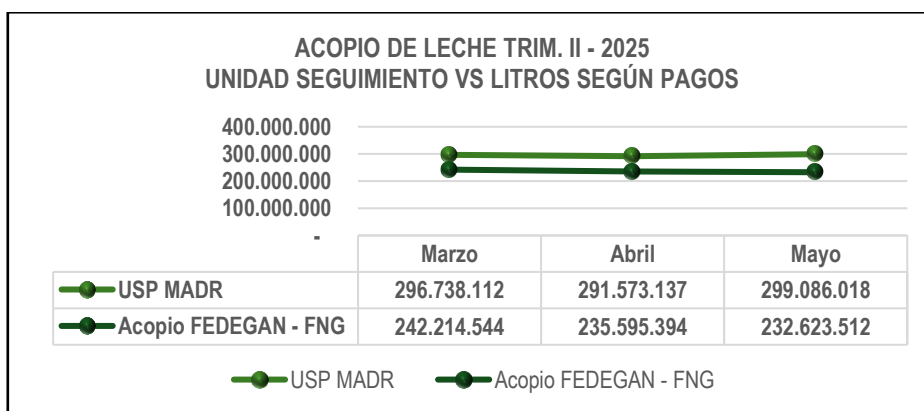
ACOPIO DE LECHE TRIM. II - 2025
UNIDAD SEGUIMIENTO VS LITROS SEGÚN PAGOS

400.000.000
300.000.000
200.000.000
100.000.000
-

| | Marzo | Abril | Mayo |
|---|---|---|---|
| USP MADR | 296.738.112 | 291.573.137 | 299.086.018 |
| Acopio FEDEGAN - FNG | 242.214.544 | 235.595.394 | 232.623.512 |

USP MADR
Acopio FEDEGAN - FNG